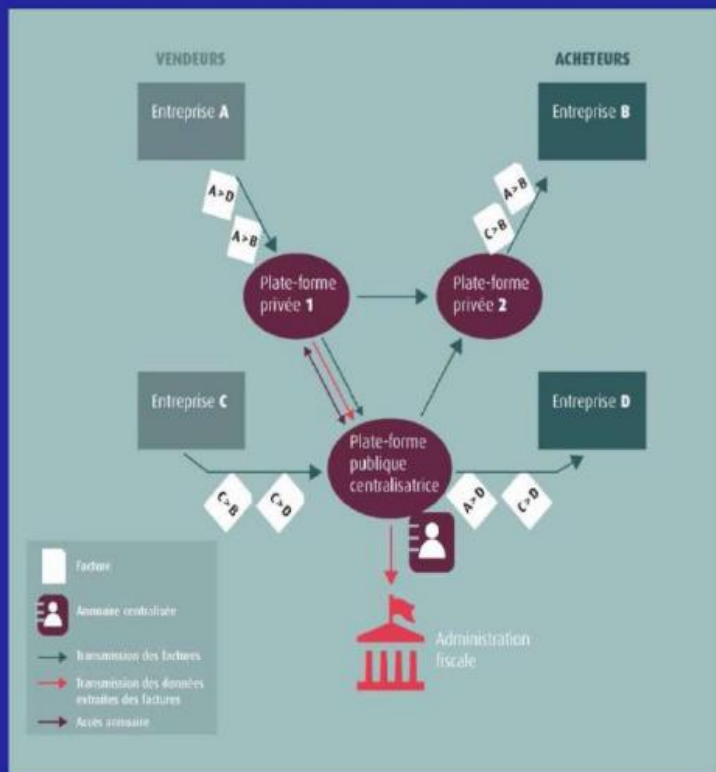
VENDEURS

ACHETEURS

Entreprise A

Entreprise B

A>D

A>B

A>B

C>B

Plate-forme privée 1

Plate-forme privée 2

Entreprise C

Entreprise D

Plate-forme publique centralisatrice

C>B

C>D

A>D

C>D

Facture

Annuaire centralisé

Transmission des factures

Transmission des données extraites des factures

Accès annuaire

Administration fiscale